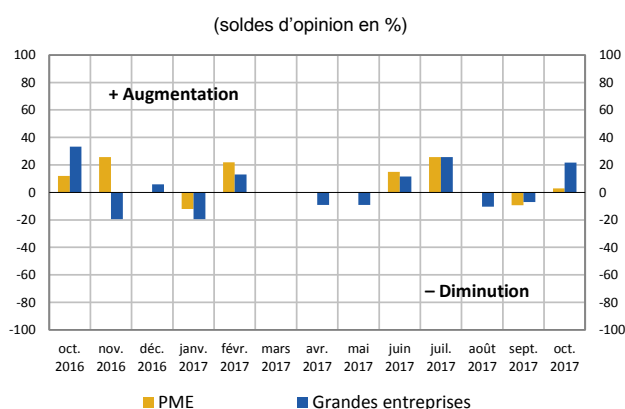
(soldes d’opinion en %)

100
80
60
40
20
0
-20
-40
-60
-80
-100

+ Augmentation

– Diminution

oct. 2016
nov. 2016
déc. 2016
janv. 2017
févr. 2017
mars 2017
avr. 2017
mai 2017
juin 2017
juil. 2017
août 2017
sept. 2017
oct. 2017

PME
Grandes entreprises